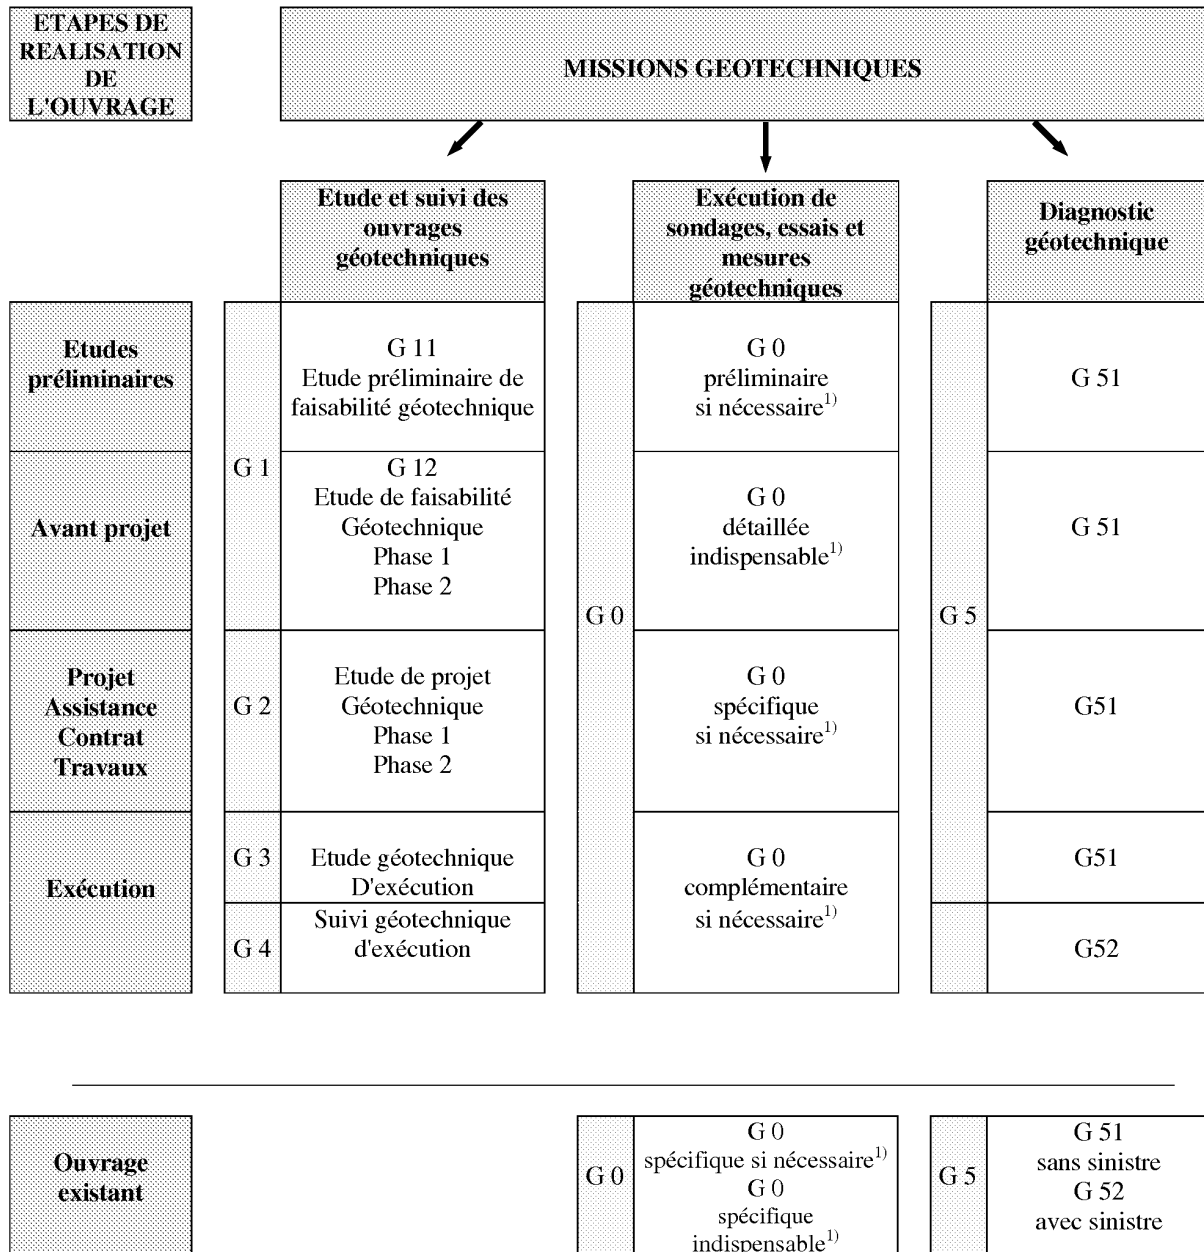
ETAPES DE REALISATION DE L'OUVRAGE

MISSIONS GEOTECHNIQUES

| ETAPES DE REALISATION DE L'OUVRAGE | | Etude et suivi des ouvrages géotechniques | | Exécution de sondages, essais et mesures géotechniques | | Diagnostic géotechnique |
|---|---|---|---|---|---|---|
| Etudes préliminaires | G 1 | G 11 Etude préliminaire de faisabilité géotechnique | G 0 | G 0 préliminaire si nécessaire$^{1)}$ | G 5 | G 51 |
| Avant projet | G 1 | G 12 Etude de faisabilité Géotechnique Phase 1 Phase 2 | G 0 | G 0 détaillée indispensable$^{1)}$ | G 5 | G 51 |
| Projet Assistance Contrat Travaux | G 2 | Etude de projet Géotechnique Phase 1 Phase 2 | G 0 | G 0 spécifique si nécessaire$^{1)}$ | G 5 | G51 |
| Exécution | G 3 | Etude géotechnique D'exécution | G 0 | G 0 complémentaire si nécessaire$^{1)}$ | G 5 | G51 |
| | G 4 | Suivi géotechnique d'exécution | | | | G52 |

| Ouvrage existant | G 0 | G 0 spécifique si nécessaire$^{1)}$ G 0 spécifique indispensable$^{1)}$ | G 5 | G 51 sans sinistre G 52 avec sinistre |
|---|---|---|---|---|